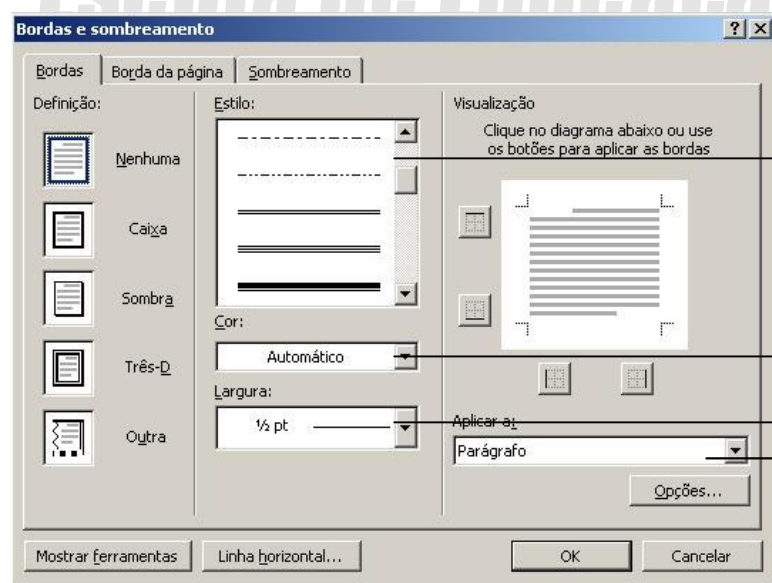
Bordas e sombreamento

?

Bordas | Borda da página | Sombreamento

Definição:

Nenhuma

Caixa

Sombra

Três-D

Outra

Estilo:

Cor:

Automático

Largura:

½ pt

Visualização

Clique no diagrama abaixo ou use os botões para aplicar as bordas

Aplicar a:

Parágrafo

Opções...

Mostrar ferramentas

Linha horizontal...

OK

Cancelar